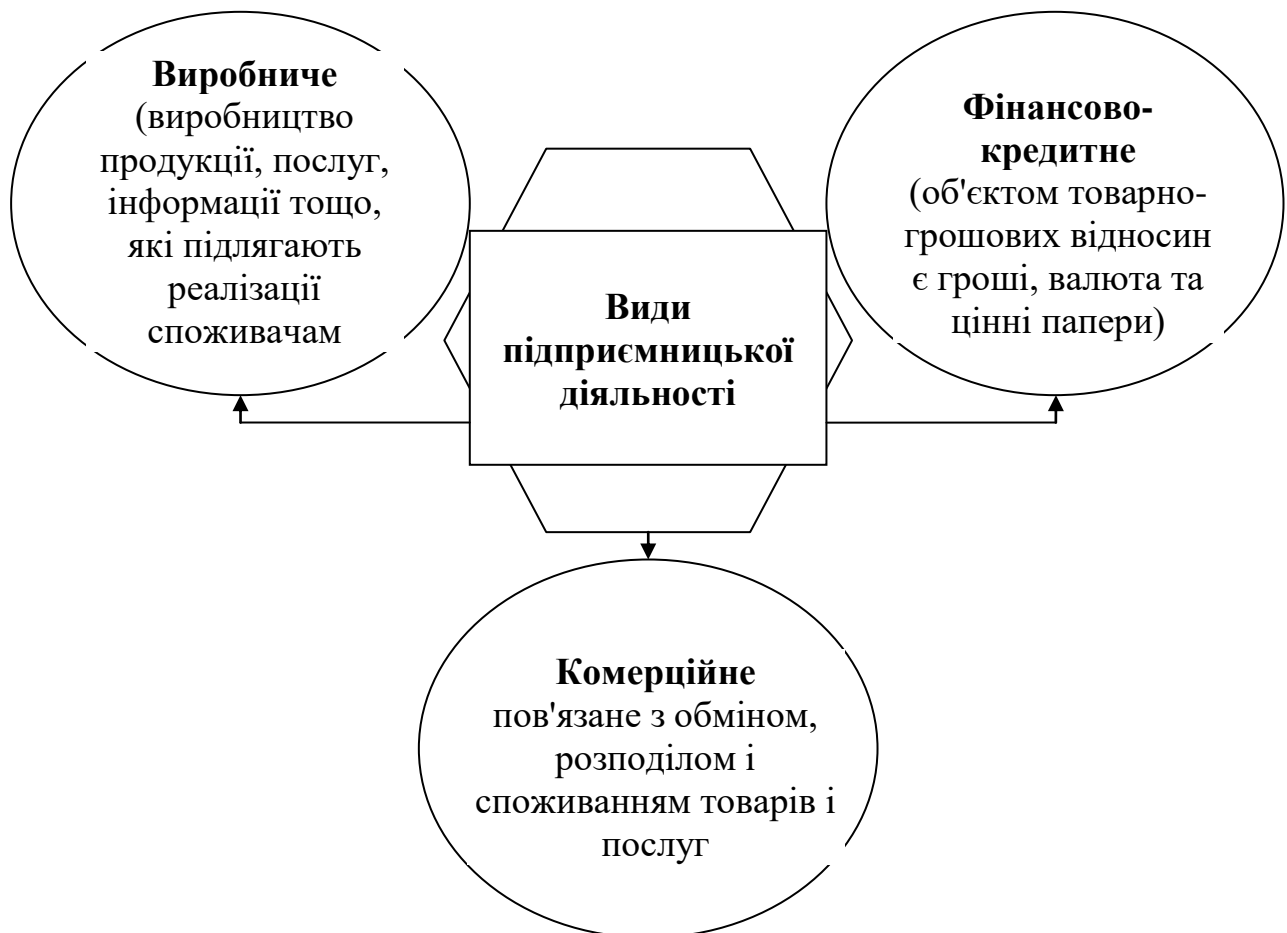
Види підприємницької діяльності

Виробниче (виробництво продукції, послуг, інформації тощо, які підлягають реалізації споживачам

Фінансово-кредитне (об'єктом товарно-грошових відносин є гроші, валюта та цінні папери)

Комерційне пов'язане з обміном, розподілом і споживанням товарів і послуг